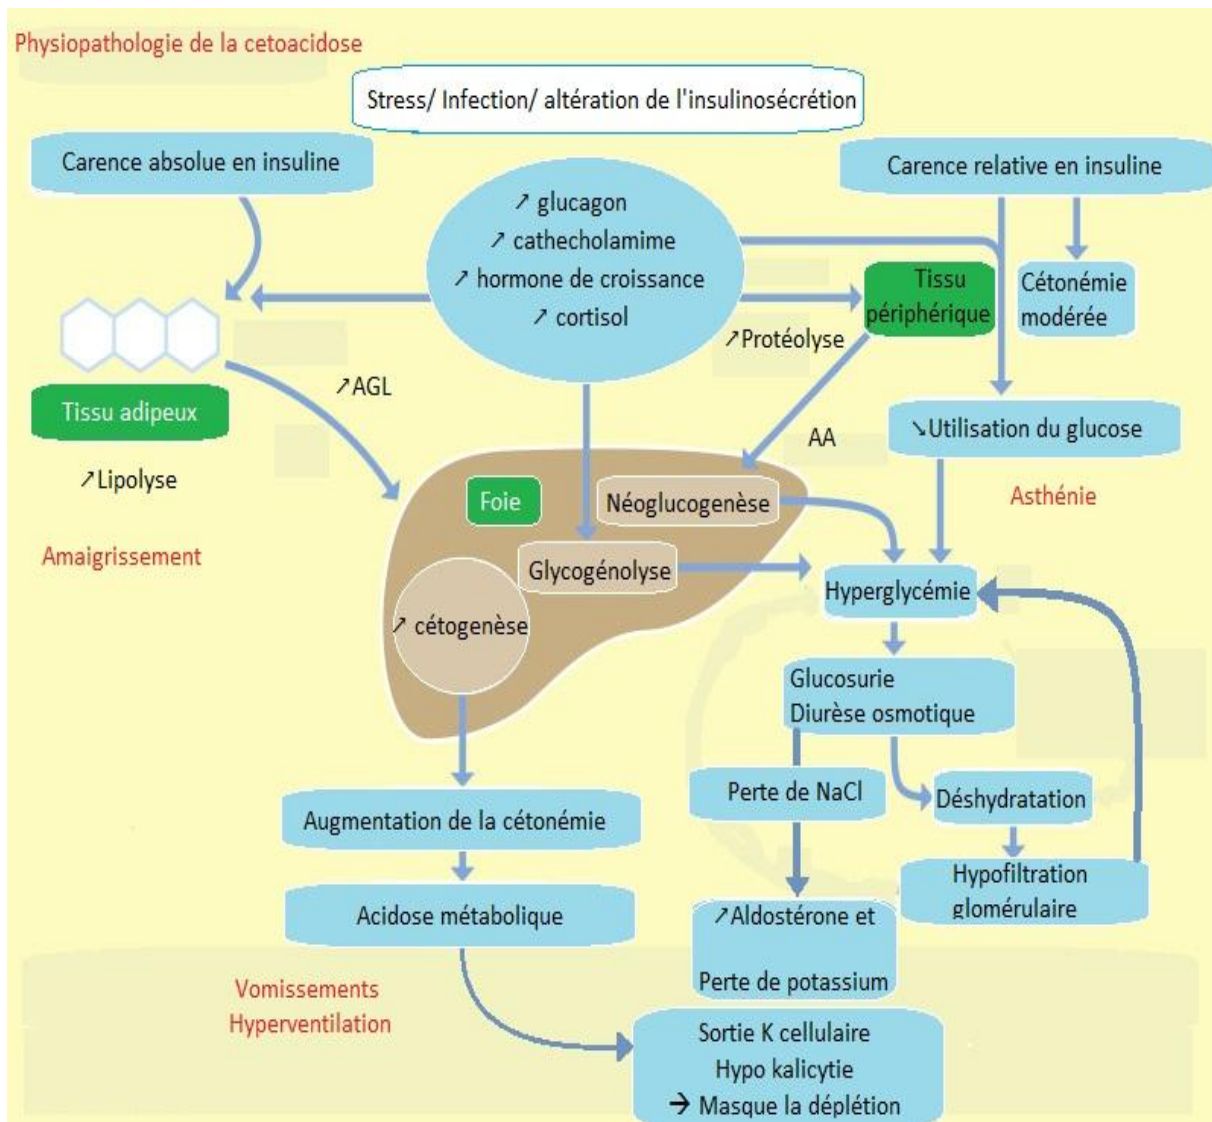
Physiopathologie de la cetoacidose

Stress/ Infection/ altération de l'insulinosécrétion

Carence absolue en insuline

Carence relative en insuline

↗ glucagon
↗ cathecholamime
↗ hormone de croissance
↗ cortisol

Tissu périphérique

Cétonémie modérée

↗Protéolyse

↗AGL

Tissu adipeux

↗Lipolyse

AA

↘Utilisation du glucose

Asthénie

Amaigrissement

Foie

Néoglucogenèse

Glycogénolyse

↗ cétogenèse

Hyperglycémie

Glucosurie
Diurèse osmotique

Perte de NaCl

Déshydratation

Hypofiltration glomérulaire

Augmentation de la cétonémie

Acidose métabolique

↗Aldostérone et

Perte de potassium

Vomissements
Hyperventilation

Sortie K cellulaire
Hypo kalicytie
→ Masque la déplétion